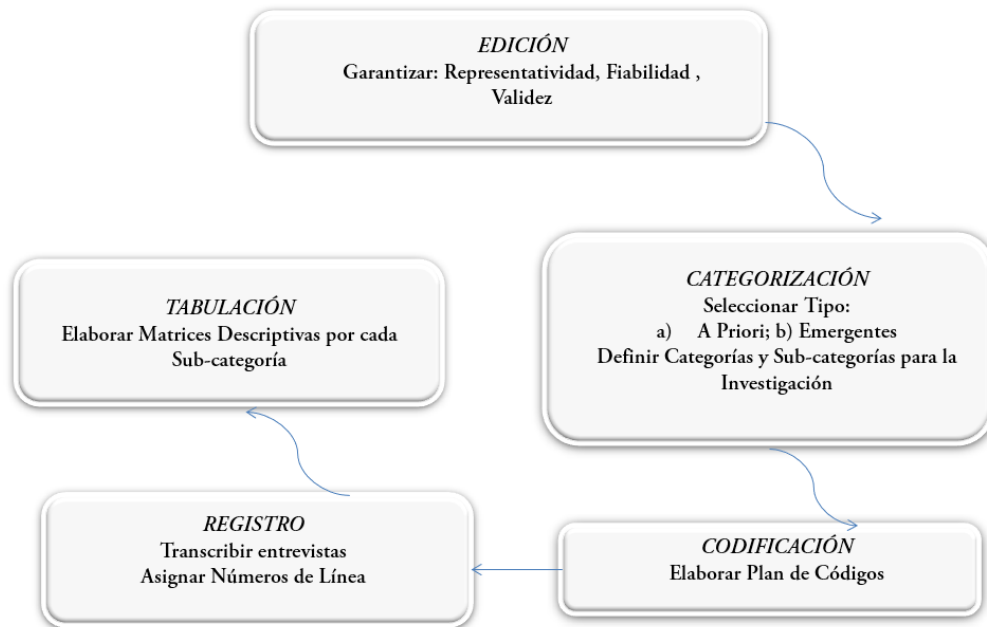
*EDICIÓN*
Garantizar: Representatividad, Fiabilidad , Validez

*CATEGORIZACIÓN*
Seleccionar Tipo:
a) A Priori; b) Emergentes
Definir Categorías y Sub-categorías para la Investigación

*CODIFICACIÓN*
Elaborar Plan de Códigos

*REGISTRO*
Transcribir entrevistas
Asignar Números de Línea

*TABULACIÓN*
Elaborar Matrices Descriptivas por cada Sub-categoría